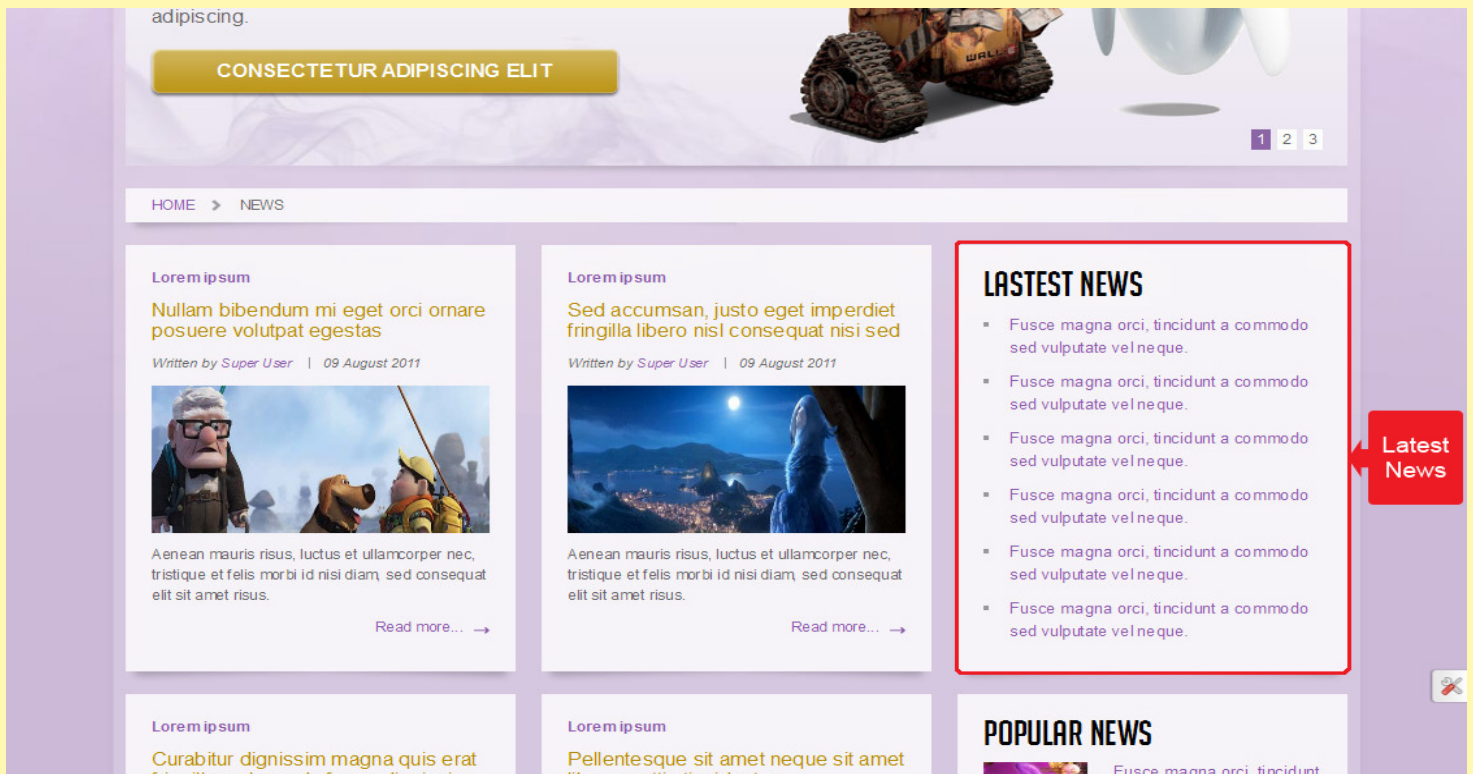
adipiscing.

CONSECTETUR ADIPISCING ELIT

1 2 3

HOME > NEWS

Lorem ipsum

Nullam bibendum mi eget orci ornare posuere volutpat egestas

Written by Super User | 09 August 2011

Aenean mauris risus, luctus et ullamcorper nec, tristique et felis morbi id nisi diam, sed consequat elit sit amet risus.

Read more...

Lorem ipsum

Sed accumsan, justo eget imperdiet fringilla libero nisl consequat nisi sed

Written by Super User | 09 August 2011

Aenean mauris risus, luctus et ullamcorper nec, tristique et felis morbi id nisi diam, sed consequat elit sit amet risus.

Read more...

LASTEST NEWS

Fusce magna orci, tincidunt a commodo sed vulputate vel neque.

Fusce magna orci, tincidunt a commodo sed vulputate vel neque.

Fusce magna orci, tincidunt a commodo sed vulputate vel neque.

Fusce magna orci, tincidunt a commodo sed vulputate vel neque.

Fusce magna orci, tincidunt a commodo sed vulputate vel neque.

Fusce magna orci, tincidunt a commodo sed vulputate vel neque.

Latest News

Lorem ipsum

Curabitur dignissim magna quis erat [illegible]

Lorem ipsum

Pellentesque sit amet neque sit amet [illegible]

POPULAR NEWS

Fusce magna orci, tincidunt